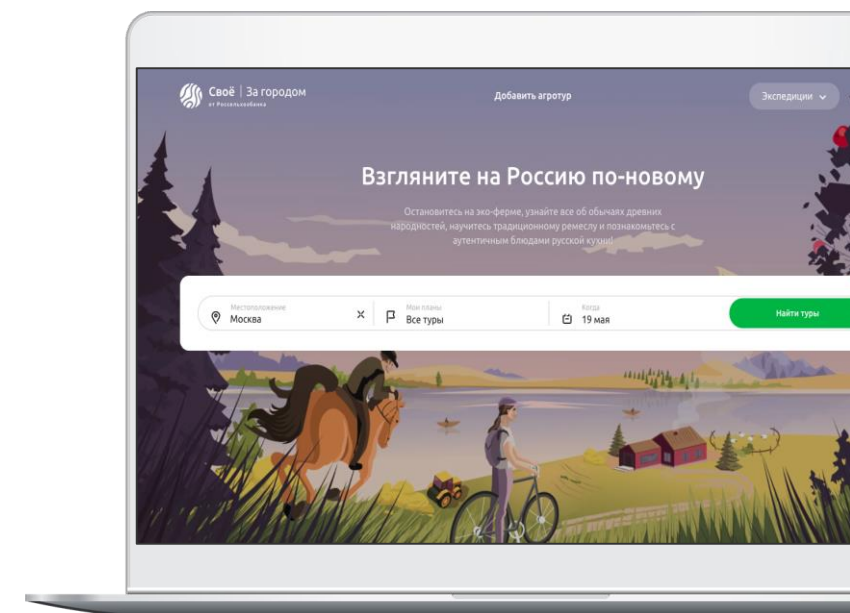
Своё | За городом
от Россельхозбанка

Добавить агротур

Экспедиции

Взгляните на Россию по-новому

Остановитесь на эко-ферме, узнайте все об обычаях древних народностей, научитесь традиционному ремеслу и познакомьтесь с аутентичным блюдами русской кухни

Местоположение
Москва

Мои планы
Все туры

Когда
19 мая

Найти туры